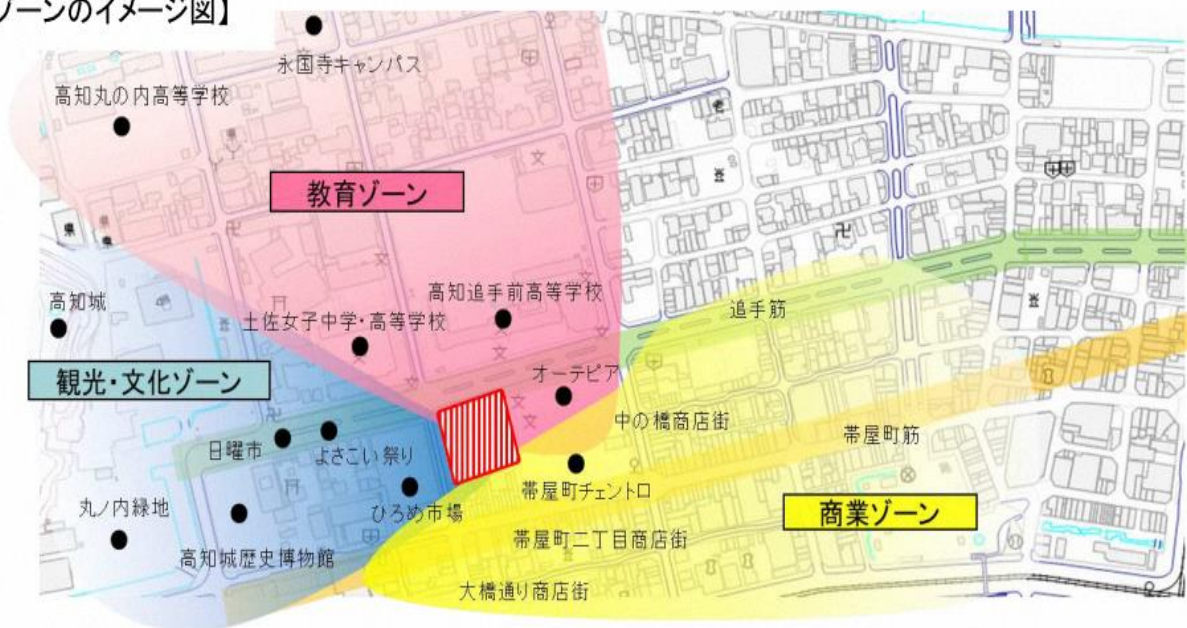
ゾーンのイメージ図】

永国寺キャンパス

高知丸の内高等学校

教育ゾーン

高知追手前高等学校

高知城

土佐女子中学・高等学校

追手筋

観光・文化ゾーン

オーテピア

中の橋商店街

帯屋町筋

日曜市

よさこい祭り

帯屋町チェントロ

ひろめ市場

丸ノ内緑地

商業ゾーン

帯屋町二丁目商店街

高知城歴史博物館

大橋通り商店街